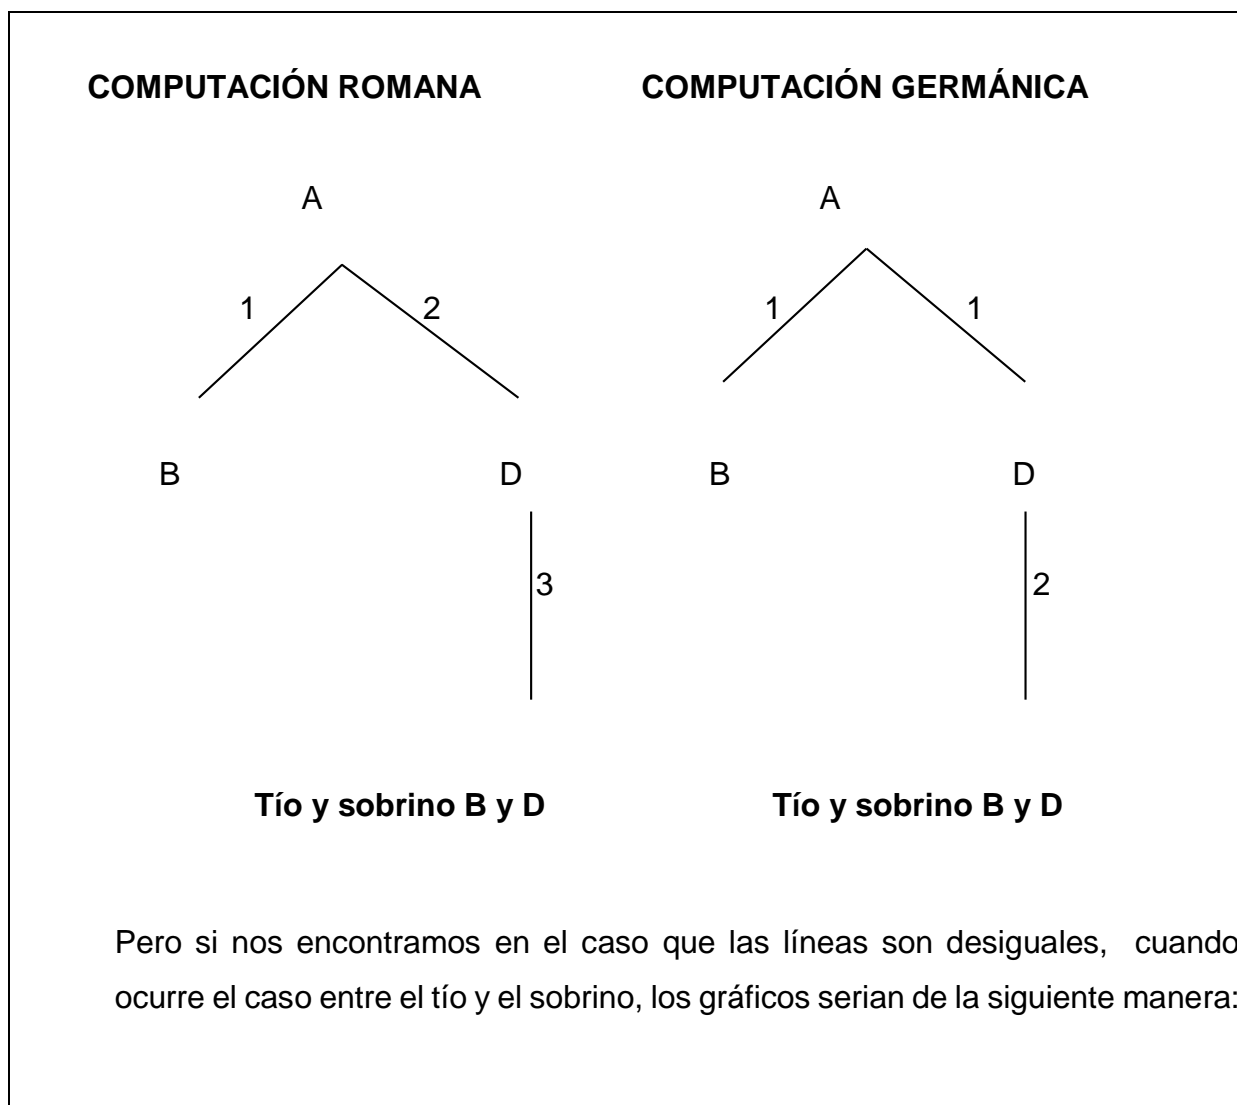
COMPUTACIÓN ROMANA

A

1

2

B

D

3

Tío y sobrino B y D

COMPUTACIÓN GERMÁNICA

A

1

1

B

D

2

Tío y sobrino B y D

Pero si nos encontramos en el caso que las líneas son desiguales, cuando ocurre el caso entre el tío y el sobrino, los gráficos serian de la siguiente manera: